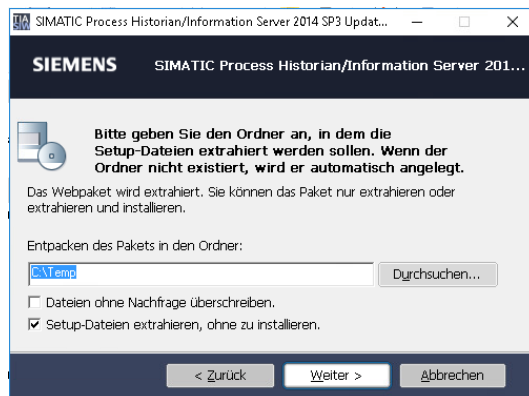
SIMATIC Process Historian/Information Server 2014 SP3 Updat...

SIEMENS

SIMATIC Process Historian/Information Server 201...

Bitte geben Sie den Ordner an, in dem die Setup-Dateien extrahiert werden sollen. Wenn der Ordner nicht existiert, wird er automatisch angelegt.

Das Webpaket wird extrahiert. Sie können das Paket nur extrahieren oder extrahieren und installieren.

Entpacken des Pakets in den Ordner:

C:\Temp

Durchsuchen...

Dateien ohne Nachfrage überschreiben.

Setup-Dateien extrahieren, ohne zu installieren.

< Zurück

Weiter >

Abbrechen